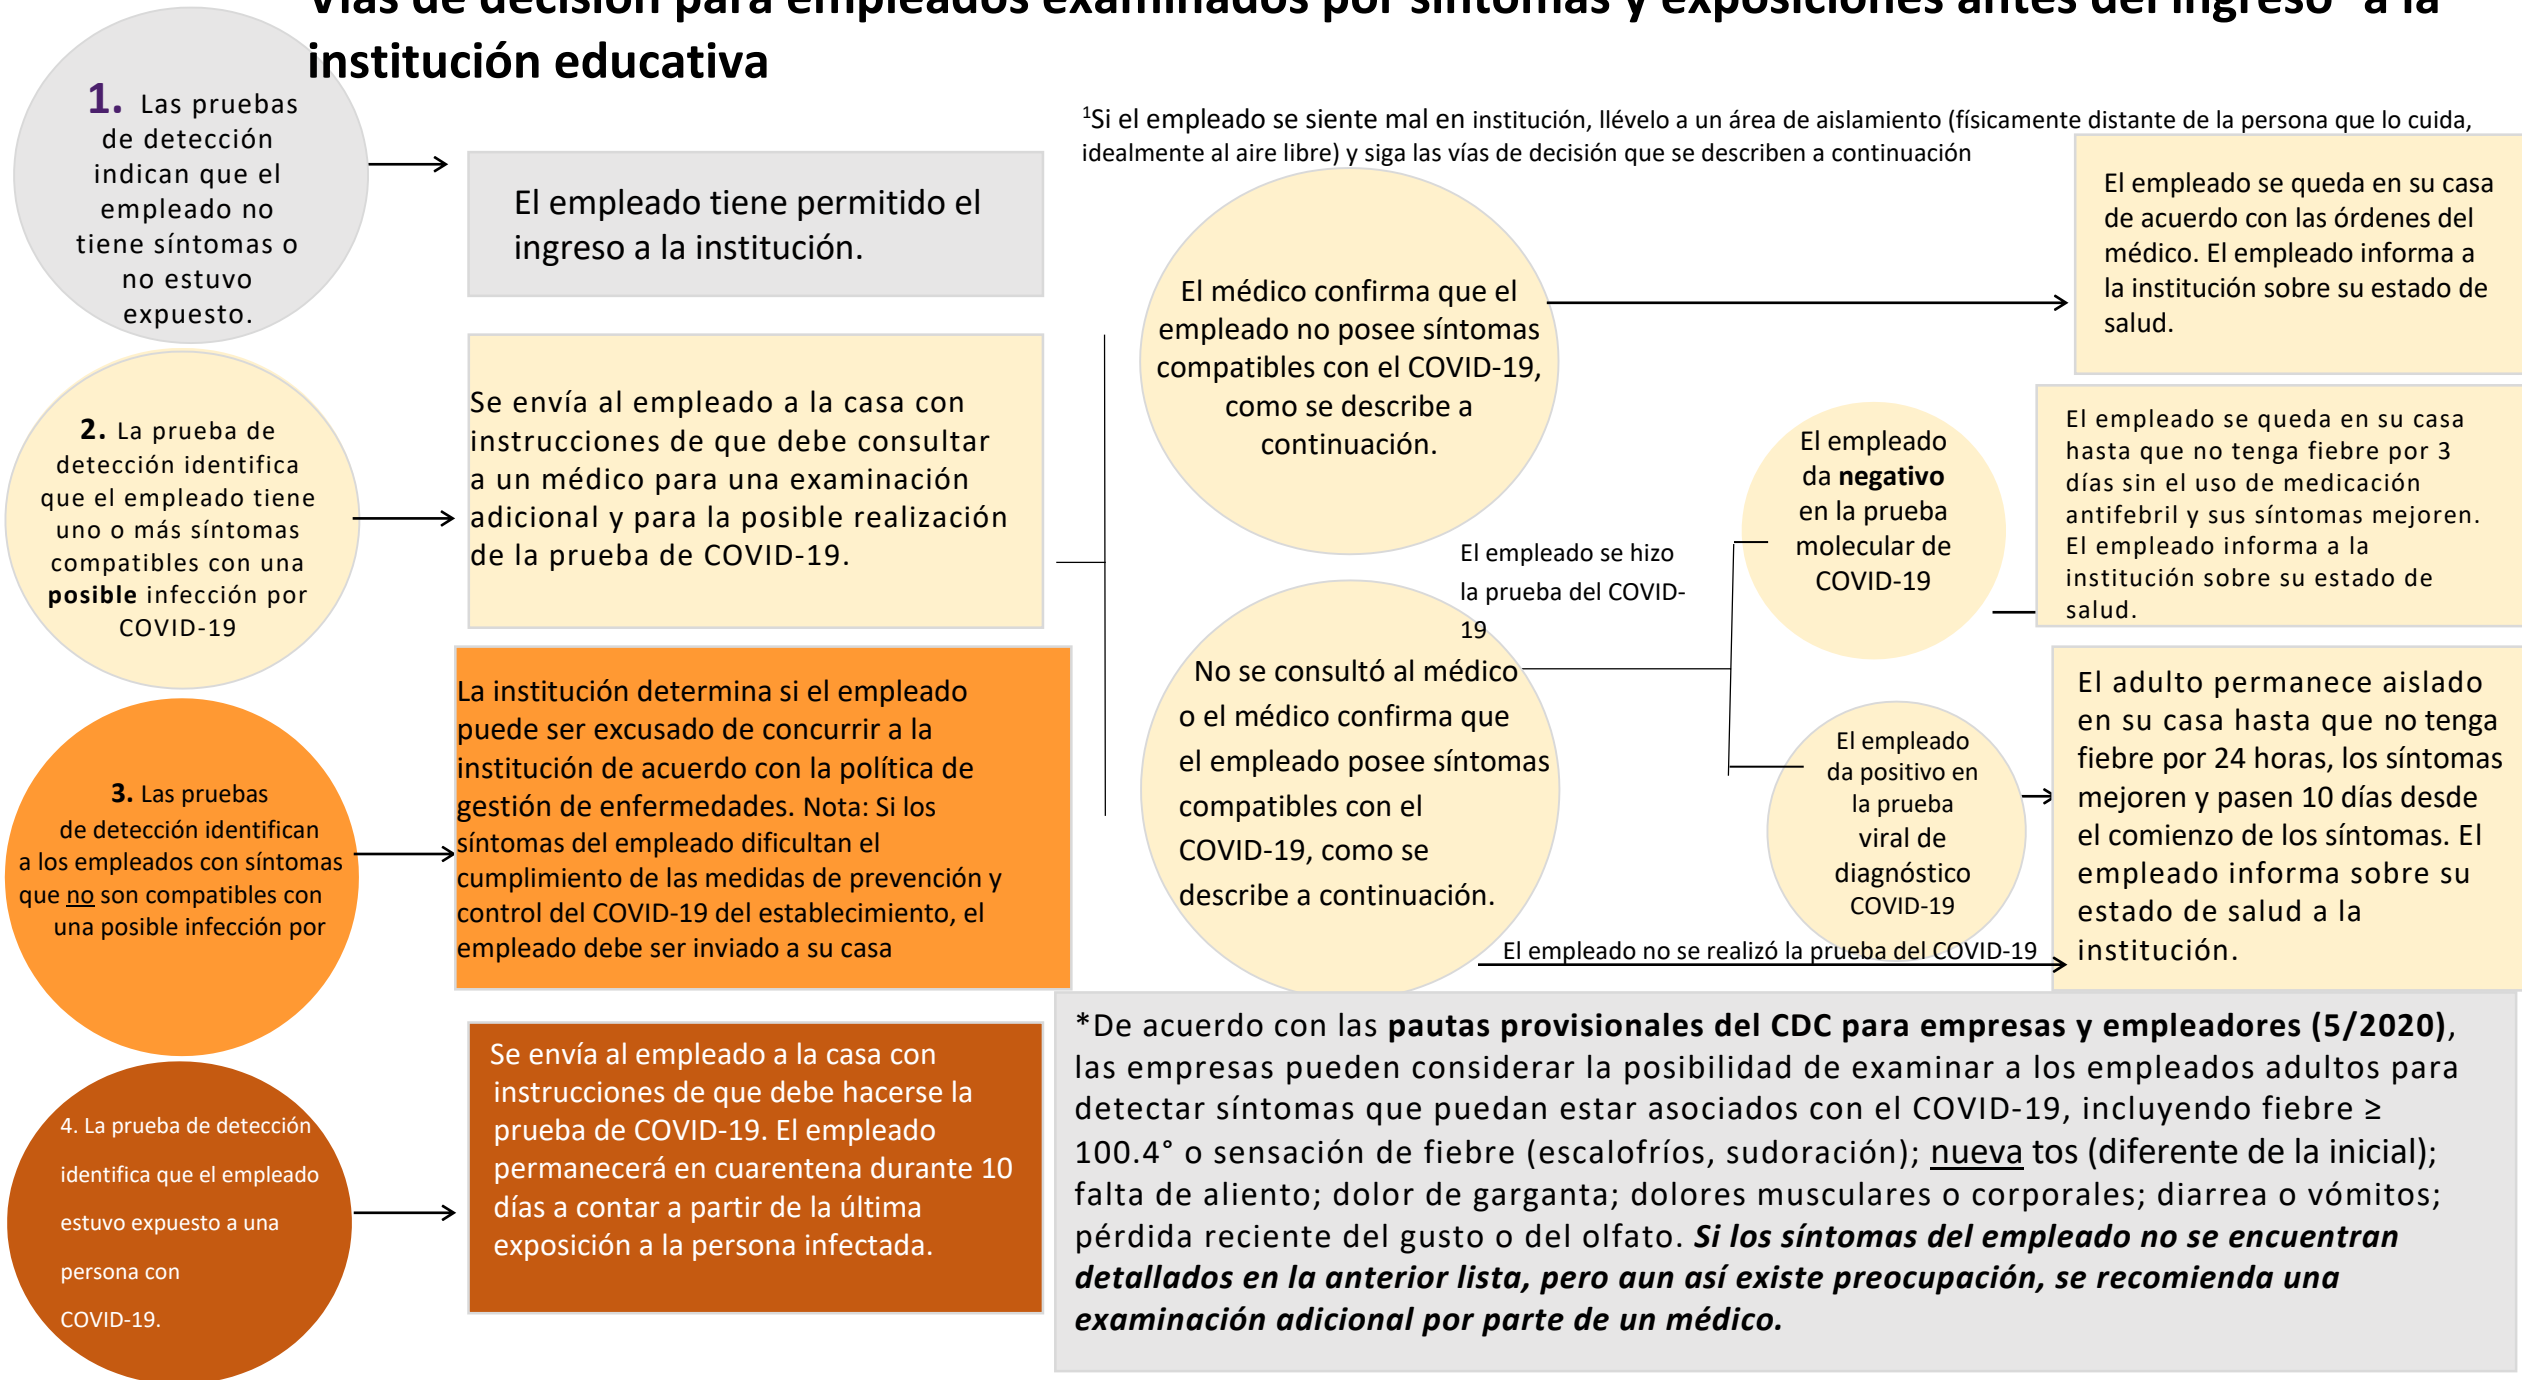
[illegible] institución educativa

1. Las pruebas de detección indican que el empleado no tiene síntomas o no estuvo expuesto.

El empleado tiene permitido el ingreso a la institución.

$^1$Si el empleado se siente mal en institución, llévelo a un área de aislamiento (físicamente distante de la persona que lo cuida, idealmente al aire libre) y siga las vías de decisión que se describen a continuación

El médico confirma que el empleado no posee síntomas compatibles con el COVID-19, como se describe a continuación.

El empleado se queda en su casa de acuerdo con las órdenes del médico. El empleado informa a la institución sobre su estado de salud.

2. La prueba de detección identifica que el empleado tiene uno o más síntomas compatibles con una posible infección por COVID-19

Se envía al empleado a la casa con instrucciones de que debe consultar a un médico para una examinación adicional y para la posible realización de la prueba de COVID-19.

El empleado da negativo en la prueba molecular de COVID-19

El empleado se queda en su casa hasta que no tenga fiebre por 3 días sin el uso de medicación antifebril y sus síntomas mejoren. El empleado informa a la institución sobre su estado de salud.

El empleado se hizo la prueba del COVID-19

No se consultó al médico o el médico confirma que el empleado posee síntomas compatibles con el COVID-19, como se describe a continuación.

El empleado da positivo en la prueba viral de diagnóstico COVID-19

El adulto permanece aislado en su casa hasta que no tenga fiebre por 24 horas, los síntomas mejoren y pasen 10 días desde el comienzo de los síntomas. El empleado informa sobre su estado de salud a la institución.

3. Las pruebas de detección identifican a los empleados con síntomas que no son compatibles con una posible infección por

La institución determina si el empleado puede ser excusado de concurrir a la institución de acuerdo con la política de gestión de enfermedades. Nota: Si los síntomas del empleado dificultan el cumplimiento de las medidas de prevención y control del COVID-19 del establecimiento, el empleado debe ser inviado a su casa

El empleado no se realizó la prueba del COVID-19

4. La prueba de detección identifica que el empleado estuvo expuesto a una persona con COVID-19.

Se envía al empleado a la casa con instrucciones de que debe hacerse la prueba de COVID-19. El empleado permanecerá en cuarentena durante 10 días a contar a partir de la última exposición a la persona infectada.

*De acuerdo con las **pautas provisionales del CDC para empresas y empleadores (5/2020)**, las empresas pueden considerar la posibilidad de examinar a los empleados adultos para detectar síntomas que puedan estar asociados con el COVID-19, incluyendo fiebre ≥ 100.4° o sensación de fiebre (escalofríos, sudoración); nueva tos (diferente de la inicial); falta de aliento; dolor de garganta; dolores musculares o corporales; diarrea o vómitos; pérdida reciente del gusto o del olfato. ***Si los síntomas del empleado no se encuentran detallados en la anterior lista, pero aun así existe preocupación, se recomienda una examinación adicional por parte de un médico.***